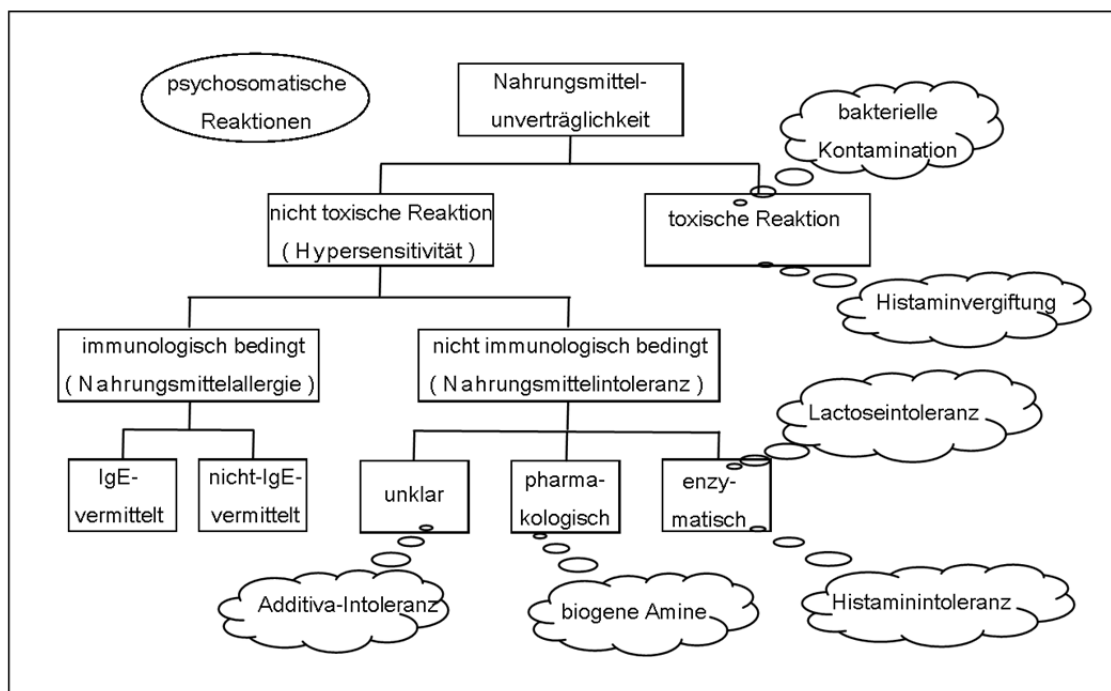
psychosomatische Reaktionen

Nahrungsmittelunverträglichkeit

bakterielle Kontamination

nicht toxische Reaktion ( Hypersensitivität )

toxische Reaktion

Histaminvergiftung

immunologisch bedingt ( Nahrungsmittelallergie )

nicht immunologisch bedingt ( Nahrungsmittelintoleranz )

Lactoseintoleranz

IgE-vermittelt

nicht-IgE-vermittelt

unklar

pharmakologisch

enzymatisch

Additiva-Intoleranz

biogene Amine

Histaminintoleranz